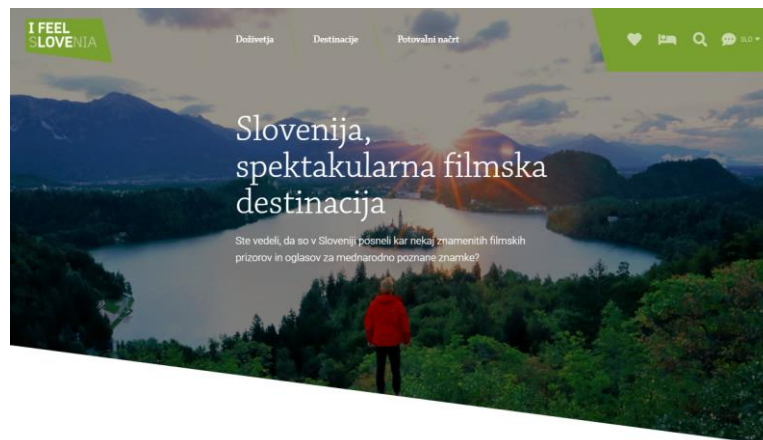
I FEEL SLOVENIA

Doživetja Destinacije Potovalni načrt

SLO

Slovenija, spektakularna filmska destinacija

Ste vedeli, da so v Sloveniji posneli kar nekaj znamenitih filmskih prizorov in oglasov za mednarodno poznane znamke?